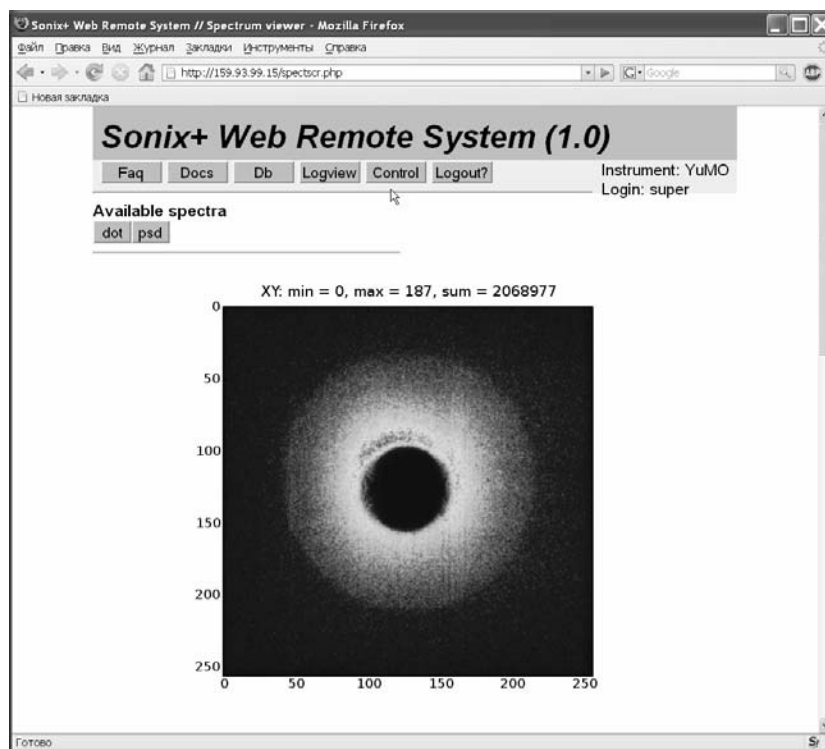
Sonix+ Web Remote System // Spectrum viewer - Mozilla Firefox

Файл Правка Вид Журнал Закладки Инструменты Справка

http://159.93.99.15/spectscr.php

Google

Новая закладка

Sonix+ Web Remote System (1.0)

Faq Docs Db Logview Control Logout?

Instrument: YuMO
Login: super

Available spectra

dot psd

XY: min = 0, max = 187, sum = 2068977

0
50
100
150
200
250

0 50 100 150 200 250

Готово